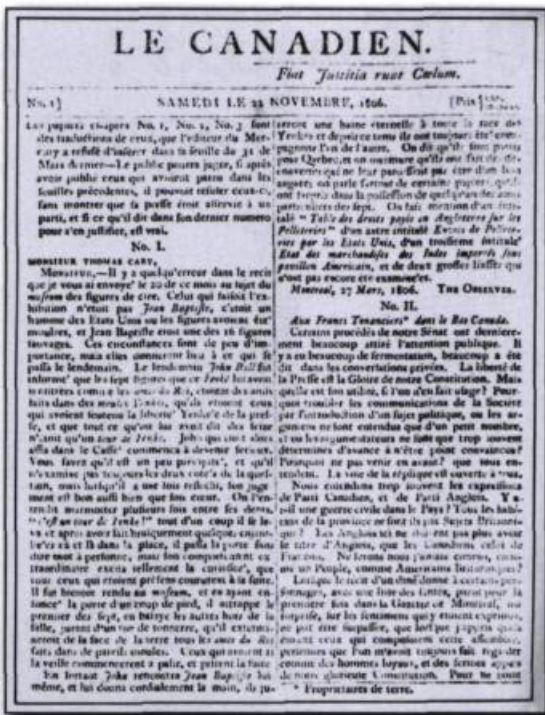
LE CANADIEN.

Fiat Justitia ruat Cœlum.

No. 1] SAMEDI LE 22 NOVEMBRE, 1806. [Prix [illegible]

Les papiers chapitre No. 1, No. 2, No. 3 sont des traductions de ceux, que l'éditeur du Mercury a refusé d'insérer dans sa feuille du 31 de Mars dernier—Le public pourra juger, si après avoir publié ceux qui avoient paru dans ses feuilles précédentes, il pouvoit refuser ceux-ci, sans montrer que sa presse étoit asservie à un parti, et si ce qu'il dit dans son dernier numero pour s'en justifier, est vrai.

No. I.

MONSIEUR THOMAS CARY,

MONSIEUR,—Il y a quelqu'erreur dans le recit que je vous ai envoyé le 20 de ce mois au sujet du museum des figures de cire. Celui qui faisoit l'exhibition n'etoit pas Jean Baptiste, c'étoit un homme des Etats Unis; les figures étoient des mouleres, et Jean Baptiste etoit une des 16 figures sauvages. Ces circonstances sont de peu d'importance, mais elles conviennent bien à ce qui se passa le lendemain. Le lendemain John Bull fut informé que les sept figures que ce Yenki lui avoit montrées comme les amis du Roi, etoient des amis faits dans des mains Yenkis, qu'ils etoient ceux qui avoient fourni la liberté Yenkie de la presse, et que tout ce qu'on lui avoit dit des lettres n'étoit qu'un tour de Yenki. John qui étoit alors assis dans le Caffé commença à devenir furieux. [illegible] qu'il eût un peu persisté, et qu'il n'examina pas toujours bien dans l'ordre de la quantité, tous lorsqu'il a une fois réfléchi, son jugement est bon aussi bien que son cœur. On l'entendit murmurer plusieurs fois entre ses dents, "c'est un tour de Yenki." tout d'un coup il se leva et après avoir fait brusquement quelque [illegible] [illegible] et il dans la place, il passa la porte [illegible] était à personne, mais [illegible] extraordinaire excita tellement la curiosité, que tous ceux qui etoient présens coururent à sa suite. Il fut bientôt rendu au museum, et en ayant enfoncé la porte d'un coup de pied, il attrappe le premier des sept, en balaye les autres hors de la salle, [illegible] hors de la fenêtre, qu'il extermina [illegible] de la face de la terre tous les amis du Roi faits dans de pareils moules. Ceux qui avoient assisté la veille commencerent à pâlir, et prirent la fuite.

Son brutant John rencontra Jean Baptiste lui-même, et lui donna cordialement la main, du pu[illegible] serrer une haine éternelle à toute la race des Yenkis et deposer tous ce qui toujours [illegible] pugnent l'un de l'autre. On dit qu'ils sont partis pour Quebec, et on ne doute qu'ils ne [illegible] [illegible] qui ne leur paroissent pas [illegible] dans leurs affaires, qu'on parle fortement de certains papiers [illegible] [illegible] entre leurs mains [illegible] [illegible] papiers. On fait mention d'un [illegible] "Table des droits payés en Angleterre sur les Pelleteries" d'un autre intitulé Exports de Pelleteries par les Etats Unis, d'un troisieme intitulé Etat des marchandises des Indes importés sous pavillon Americain, et de deux grosses liasses qui n'ont pas encore été examinées.

Montreal, 27 Mars, 1806. THE OBSERVER.

No. II.

Aux Francs Tenanciers* dans le Bas Canada.

Certains procédés de notre Sénat ont dernierement beaucoup attiré l'attention publique. Il y a eu beaucoup de fermentation, beaucoup a été dit dans les conversations privées. La liberté de la Presse est la Gloire de notre Constitution. Mais quelle est son utilité, si l'on s'en fait usage? Pourquoi tourner les communications de la société par l'introduction d'un sujet politique, ou les arguments ne sont entendus que d'un petit nombre, et ou les arguments ne sont pas trop souvent déterminés d'avance à n'être point convaincus? Pourquoi ne pas venir en avant? que tous entendent. La voie de la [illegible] est ouverte à tous.

Nous entendons trop souvent les expressions de Parti Canadien, et de Parti Anglois. Y a-t-il une guerre civile dans le Pays? Tous les habitans de la province ne sont ils pas Sujets Britanniques? Les Anglois ici ne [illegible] pas plus avoir les idées d'Anglois, que les Canadiens celles de Français. Ne formons nous pas tous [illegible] un Peuple, comme Americains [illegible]?

Lorsque le récit d'un chef donne à certains personnages, avec une liste des torts, paroit pour la première fois dans la Gazette de Montreal, ou suppose, sur les sentimens qui étoient exprimés, qu'il peut être supposé, que lorsque les papiers étoient ceux qui comptoient cette assemblée, personne que l'on n'avoit toujours fait regarder comme des hommes loyaux, et des sectes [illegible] de notre glorieuse Constitution. Pour ne point

* Propriétaires de terre.